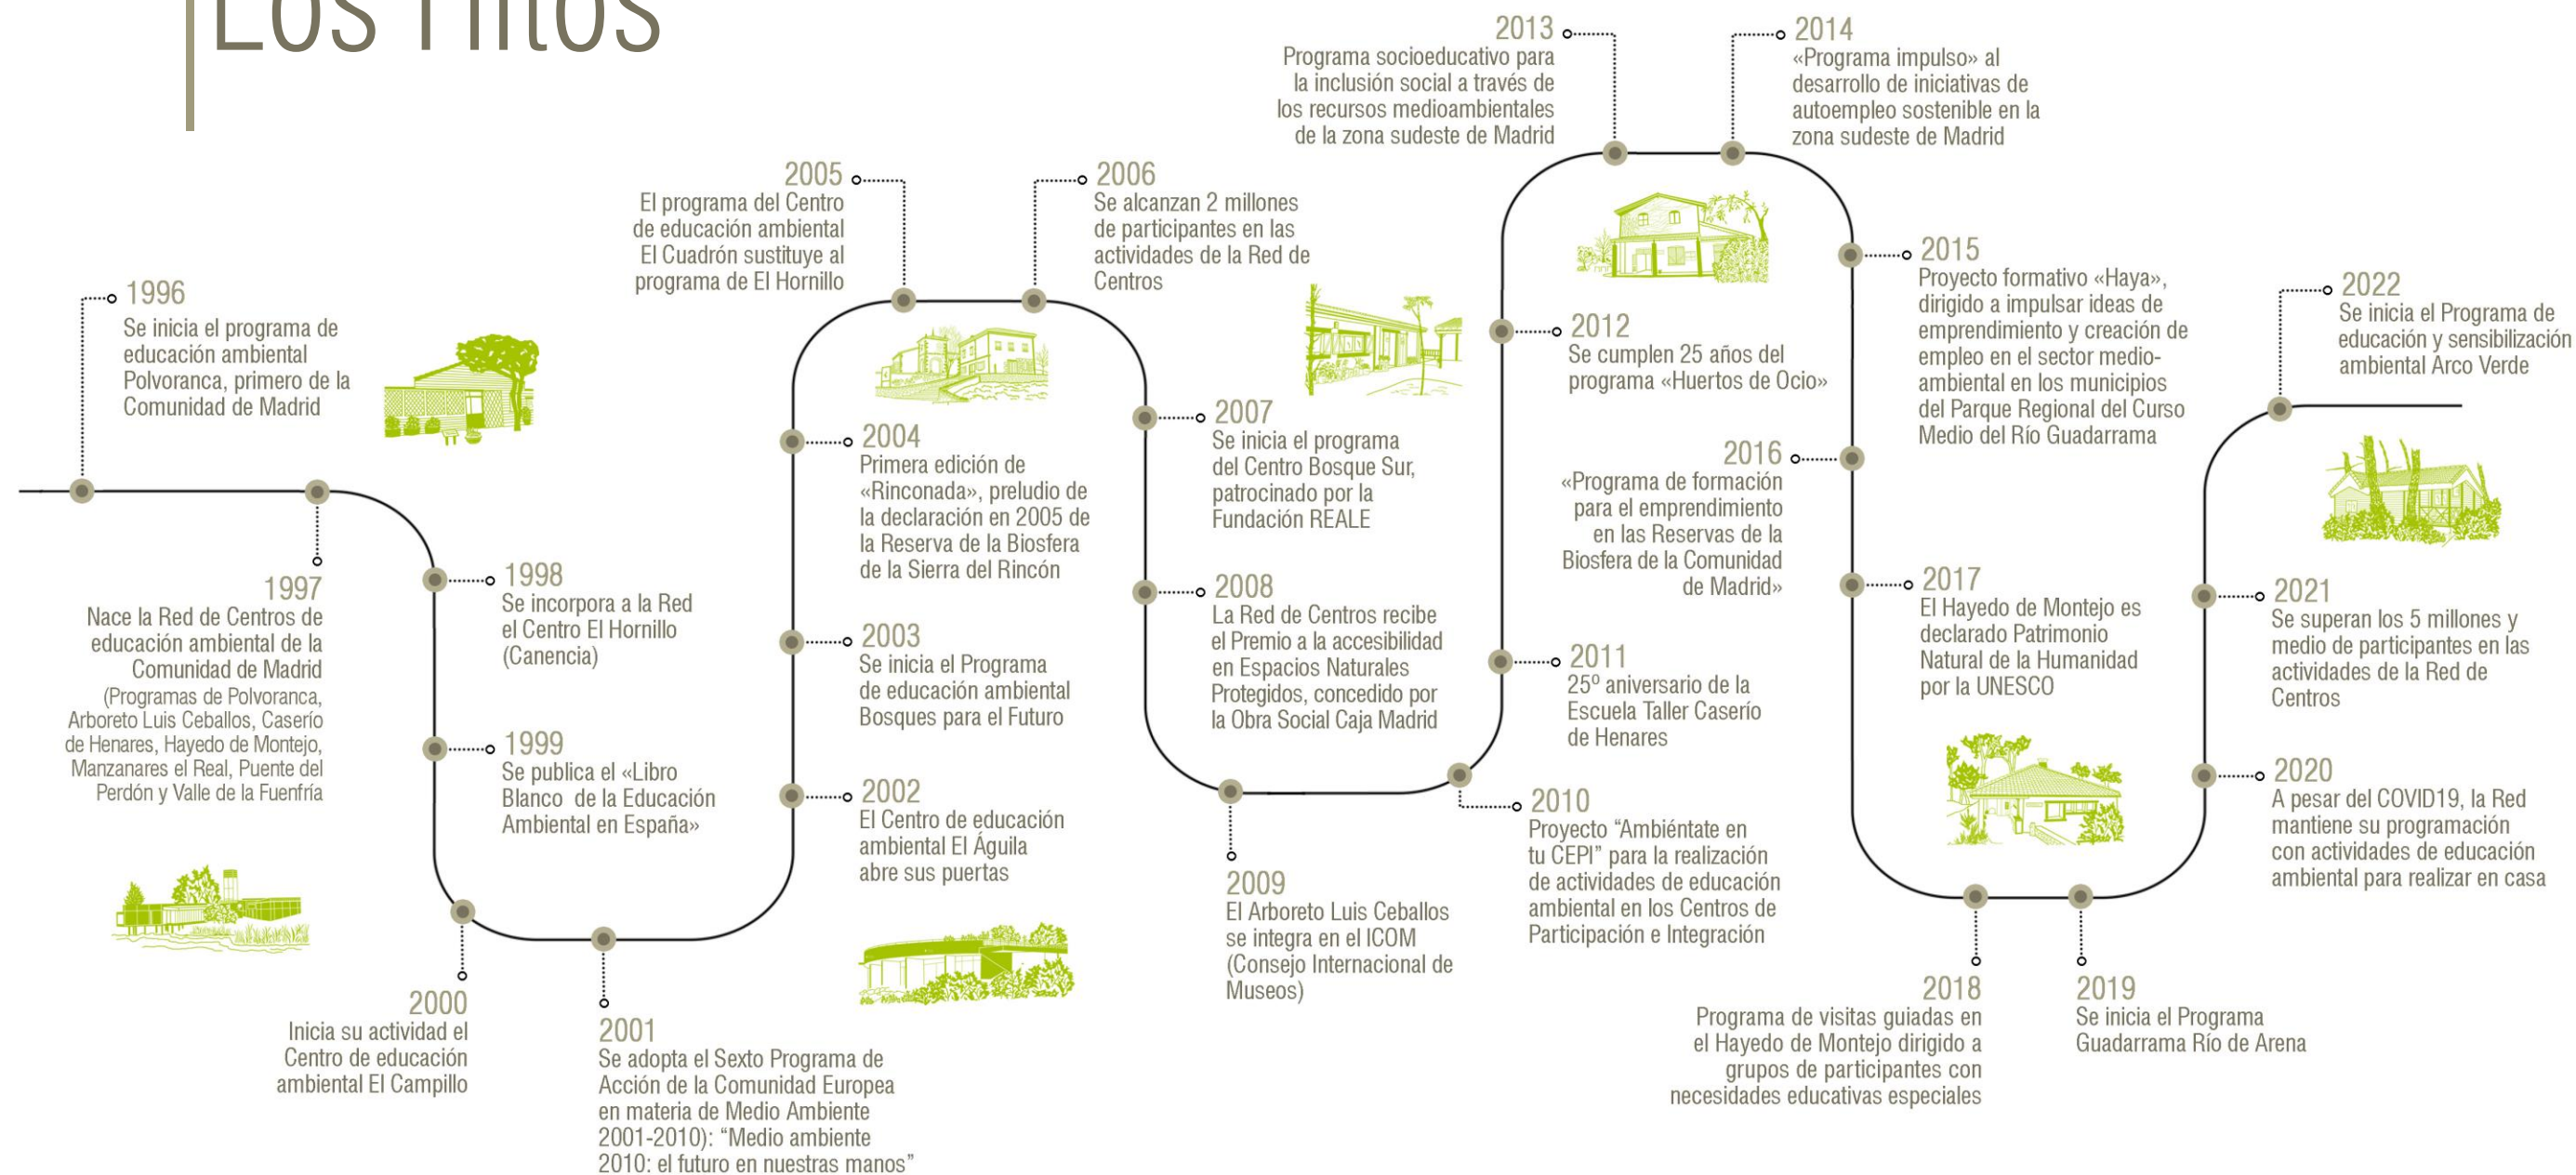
Los Hitos

1996
Se inicia el programa de educación ambiental Polvoranca, primero de la Comunidad de Madrid

1997
Nace la Red de Centros de educación ambiental de la Comunidad de Madrid
(Programas de Polvoranca, Arboreto Luis Ceballos, Caserío de Henares, Hayedo de Montejo, Manzanares el Real, Puente del Perdón y Valle de la Fuenfría

1998
Se incorpora a la Red el Centro El Hornillo (Canencia)

1999
Se publica el «Libro Blanco de la Educación Ambiental en España»

2000
Inicia su actividad el Centro de educación ambiental El Campillo

2001
Se adopta el Sexto Programa de Acción de la Comunidad Europea en materia de Medio Ambiente 2001-2010): “Medio ambiente 2010: el futuro en nuestras manos”

2002
El Centro de educación ambiental El Águila abre sus puertas

2003
Se inicia el Programa de educación ambiental Bosques para el Futuro

2004
Primera edición de «Rinconada», preludio de la declaración en 2005 de la Reserva de la Biosfera de la Sierra del Rincón

2005
El programa del Centro de educación ambiental El Cuadrón sustituye al programa de El Hornillo

2006
Se alcanzan 2 millones de participantes en las actividades de la Red de Centros

2007
Se inicia el programa del Centro Bosque Sur, patrocinado por la Fundación REALE

2008
La Red de Centros recibe el Premio a la accesibilidad en Espacios Naturales Protegidos, concedido por la Obra Social Caja Madrid

2009
El Arboreto Luis Ceballos se integra en el ICOM (Consejo Internacional de Museos)

2010
Proyecto “Ambiéntate en tu CEPI” para la realización de actividades de educación ambiental en los Centros de Participación e Integración

2011
25º aniversario de la Escuela Taller Caserío de Henares

2012
Se cumplen 25 años del programa «Huertos de Ocio»

2013
Programa socioeducativo para la inclusión social a través de los recursos medioambientales de la zona sudeste de Madrid

2014
«Programa impulso» al desarrollo de iniciativas de autoempleo sostenible en la zona sudeste de Madrid

2015
Proyecto formativo «Haya», dirigido a impulsar ideas de emprendimiento y creación de empleo en el sector medioambiental en los municipios del Parque Regional del Curso Medio del Río Guadarrama

2016
«Programa de formación para el emprendimiento en las Reservas de la Biosfera de la Comunidad de Madrid»

2017
El Hayedo de Montejo es declarado Patrimonio Natural de la Humanidad por la UNESCO

2018
Programa de visitas guiadas en el Hayedo de Montejo dirigido a grupos de participantes con necesidades educativas especiales

2019
Se inicia el Programa Guadarrama Río de Arena

2020
A pesar del COVID19, la Red mantiene su programación con actividades de educación ambiental para realizar en casa

2021
Se superan los 5 millones y medio de participantes en las actividades de la Red de Centros

2022
Se inicia el Programa de educación y sensibilización ambiental Arco Verde